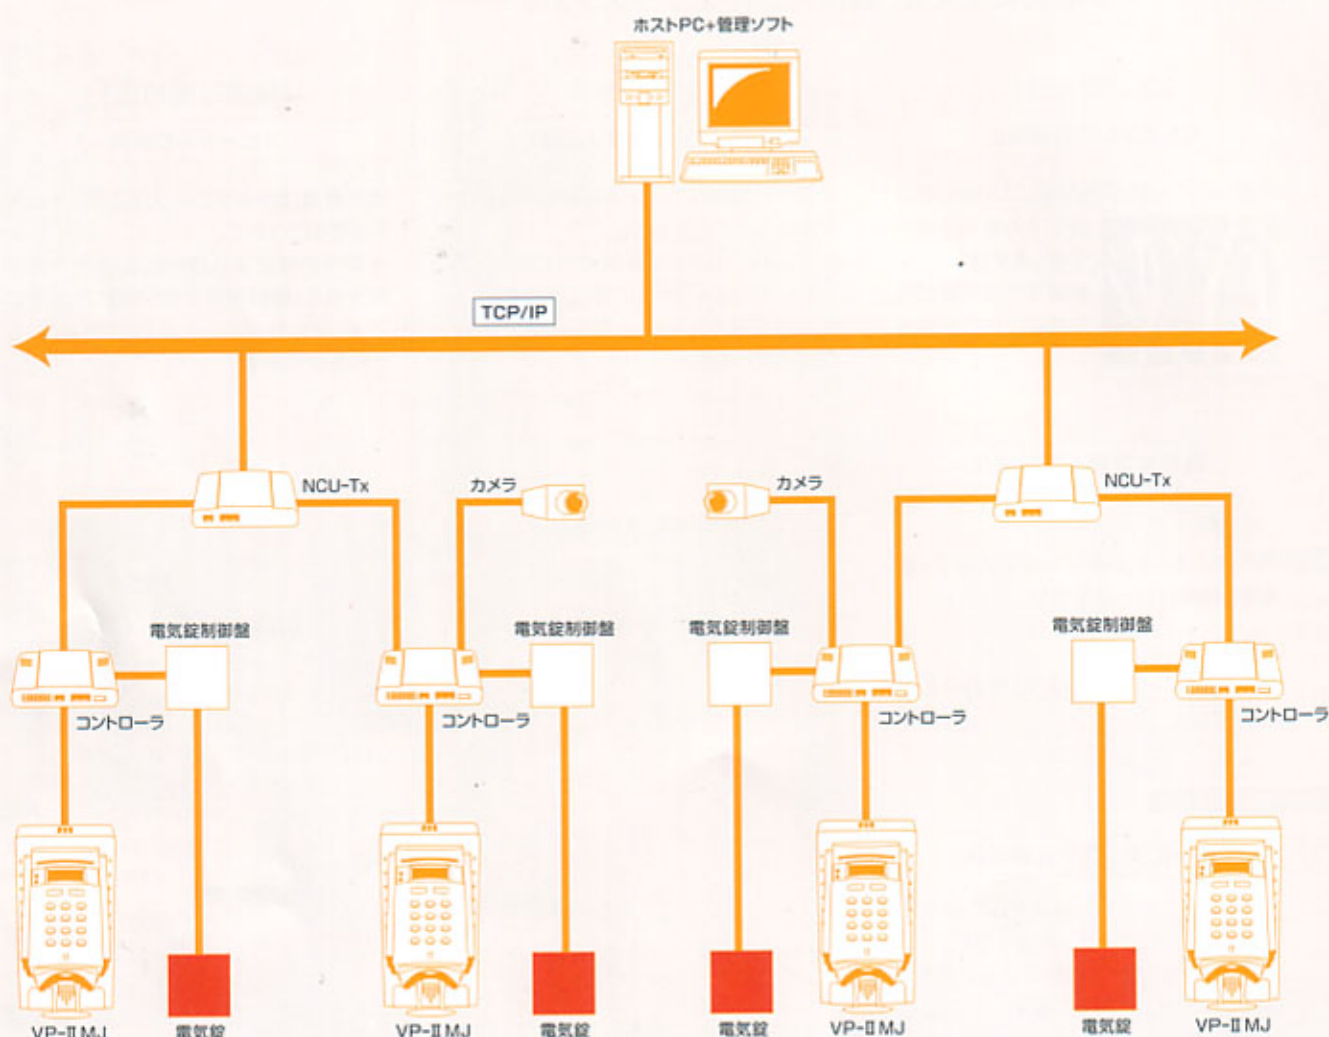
ホストPC+管理ソフト

TCP/IP

NCU-Tx

カメラ

カメラ

NCU-Tx

電気錠制御盤

電気錠制御盤

電気錠制御盤

電気錠制御盤

コントローラ

コントローラ

コントローラ

コントローラ

VP-II MJ

電気錠

VP-II MJ

電気錠

電気錠

VP-II MJ

電気錠

VP-II MJ